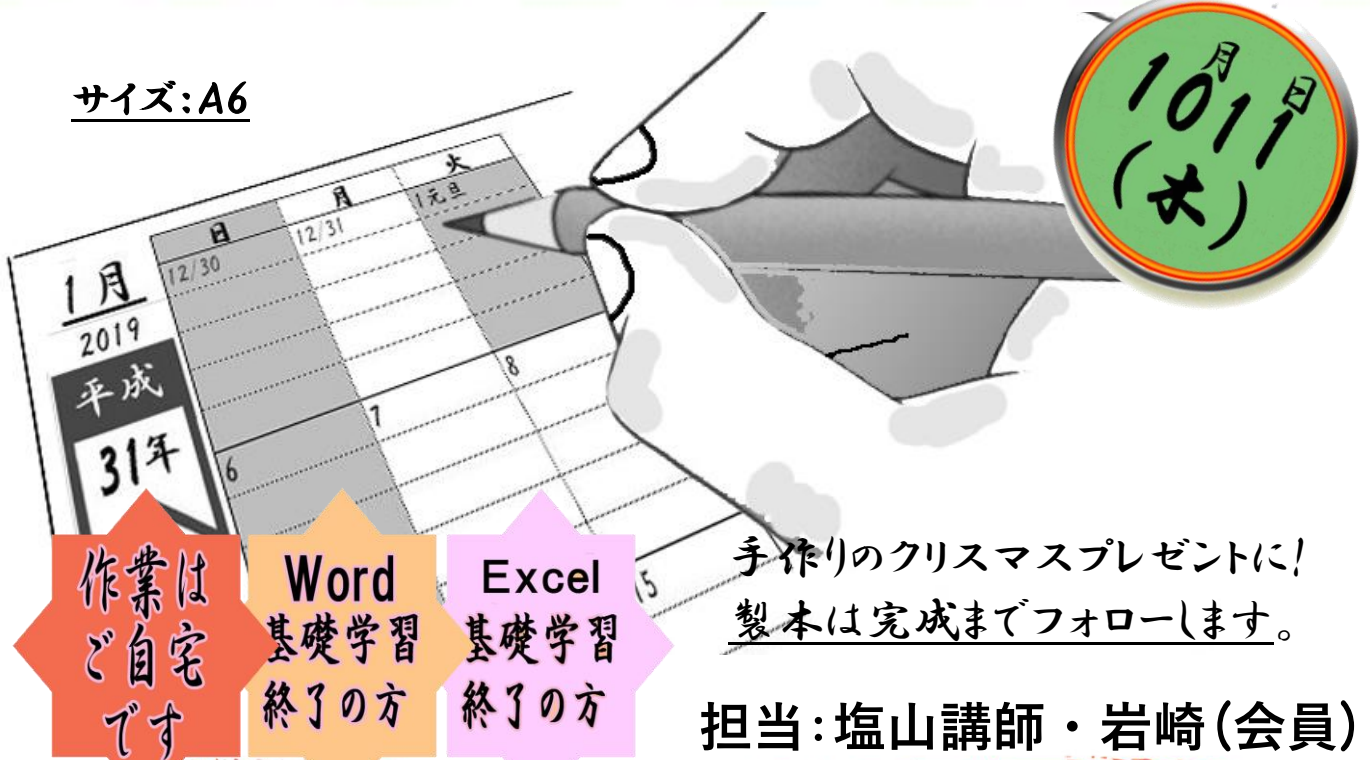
サイズ：A6

10月11日（木）

火
1元旦
月
12/31
日
12/30

1月
2019
平成
31年

8
7
6
15

作業はご自宅です

Word
基礎学習
終了の方

Excel
基礎学習
終了の方

手作りのクリスマスプレゼントに！
製本は完成までフォローします。

担当：塩山講師・岩崎（会員）